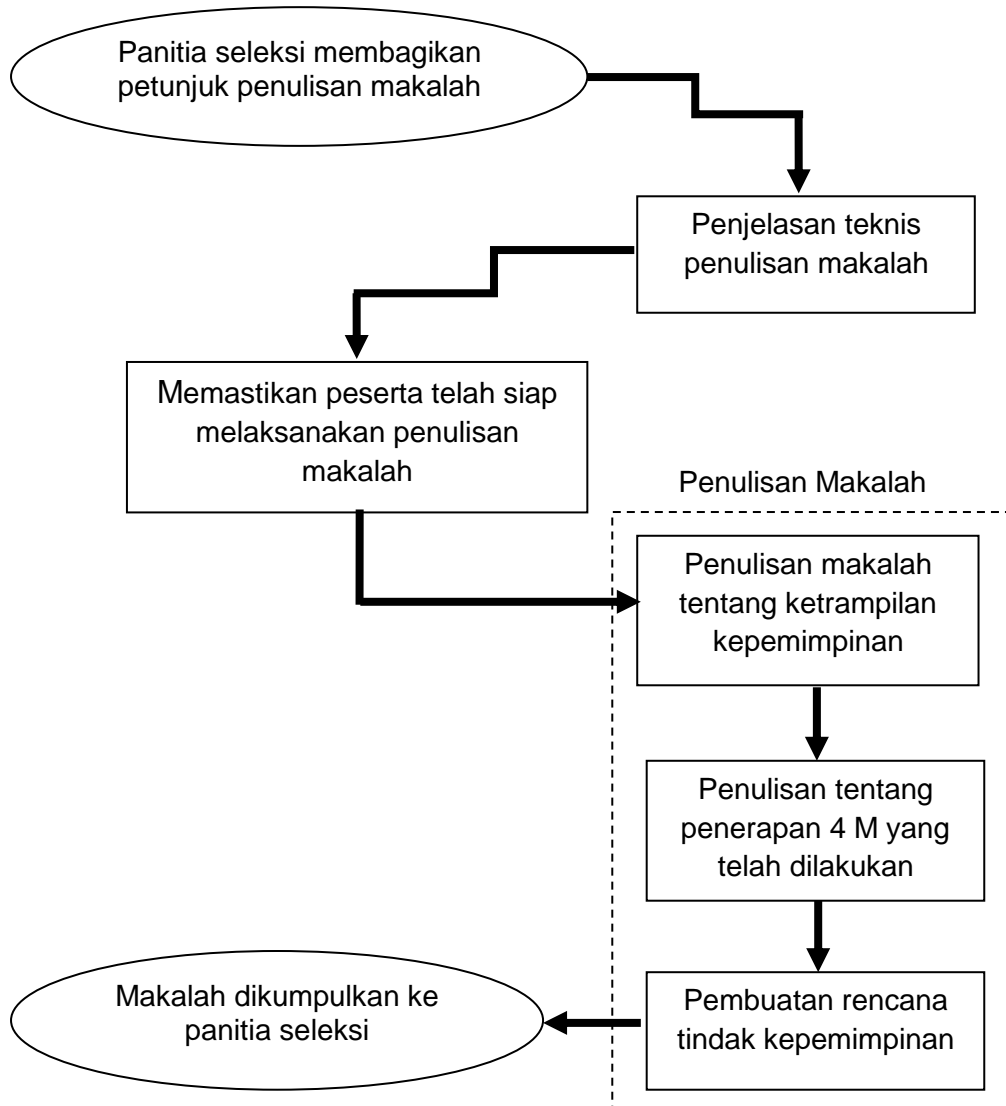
Panitia seleksi membagikan petunjuk penulisan makalah

Penjelasan teknis penulisan makalah

Memastikan peserta telah siap melaksanakan penulisan makalah

Penulisan Makalah

Penulisan makalah tentang ketrampilan kepemimpinan

Penulisan tentang penerapan 4 M yang telah dilakukan

Pembuatan rencana tindak kepemimpinan

Makalah dikumpulkan ke panitia seleksi